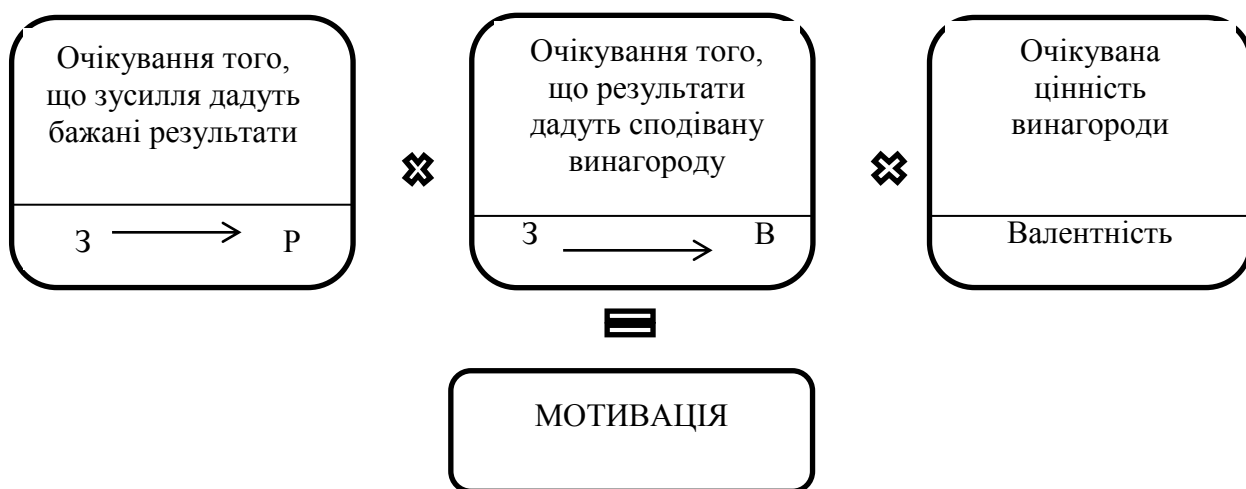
Очікування того, що зусилля дадуть бажані результати

З $\longrightarrow$ Р

✖

Очікування того, що результати дадуть сподівану винагороду

З $\longrightarrow$ В

✖

Очікувана цінність винагороди

Валентність

=

МОТИВАЦІЯ